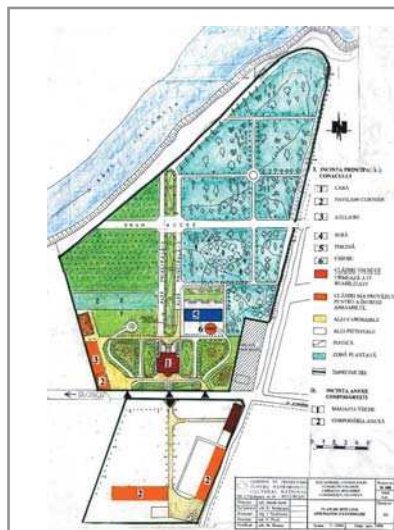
I. INCINTA PRINCIPALĂ A CONACULUI

1 CASA

2 PAVILION CORNIER

3 ATELIERE

4 SERĂ

5 FÂNTÂNĂ

6 VIVIER

CLĂDIRI VECHI DE CONSOLIDAT ȘI REABILITAT

CLĂDIRI NOI PROPUSE PENTRU A ÎNCHIDE ANSAMBLUL

ALEI CAROSABILE

ALEI PIETONALE

PLATANI

ZONĂ PLANTATĂ

ÎMPREJMUIRE

II. INCINTA ANEXE GOSPODĂREȘTI

1 MAGAZIA VECHE

2 GOSPODĂRIA ANEXĂ

PLAN DE SITUAȚIE

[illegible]